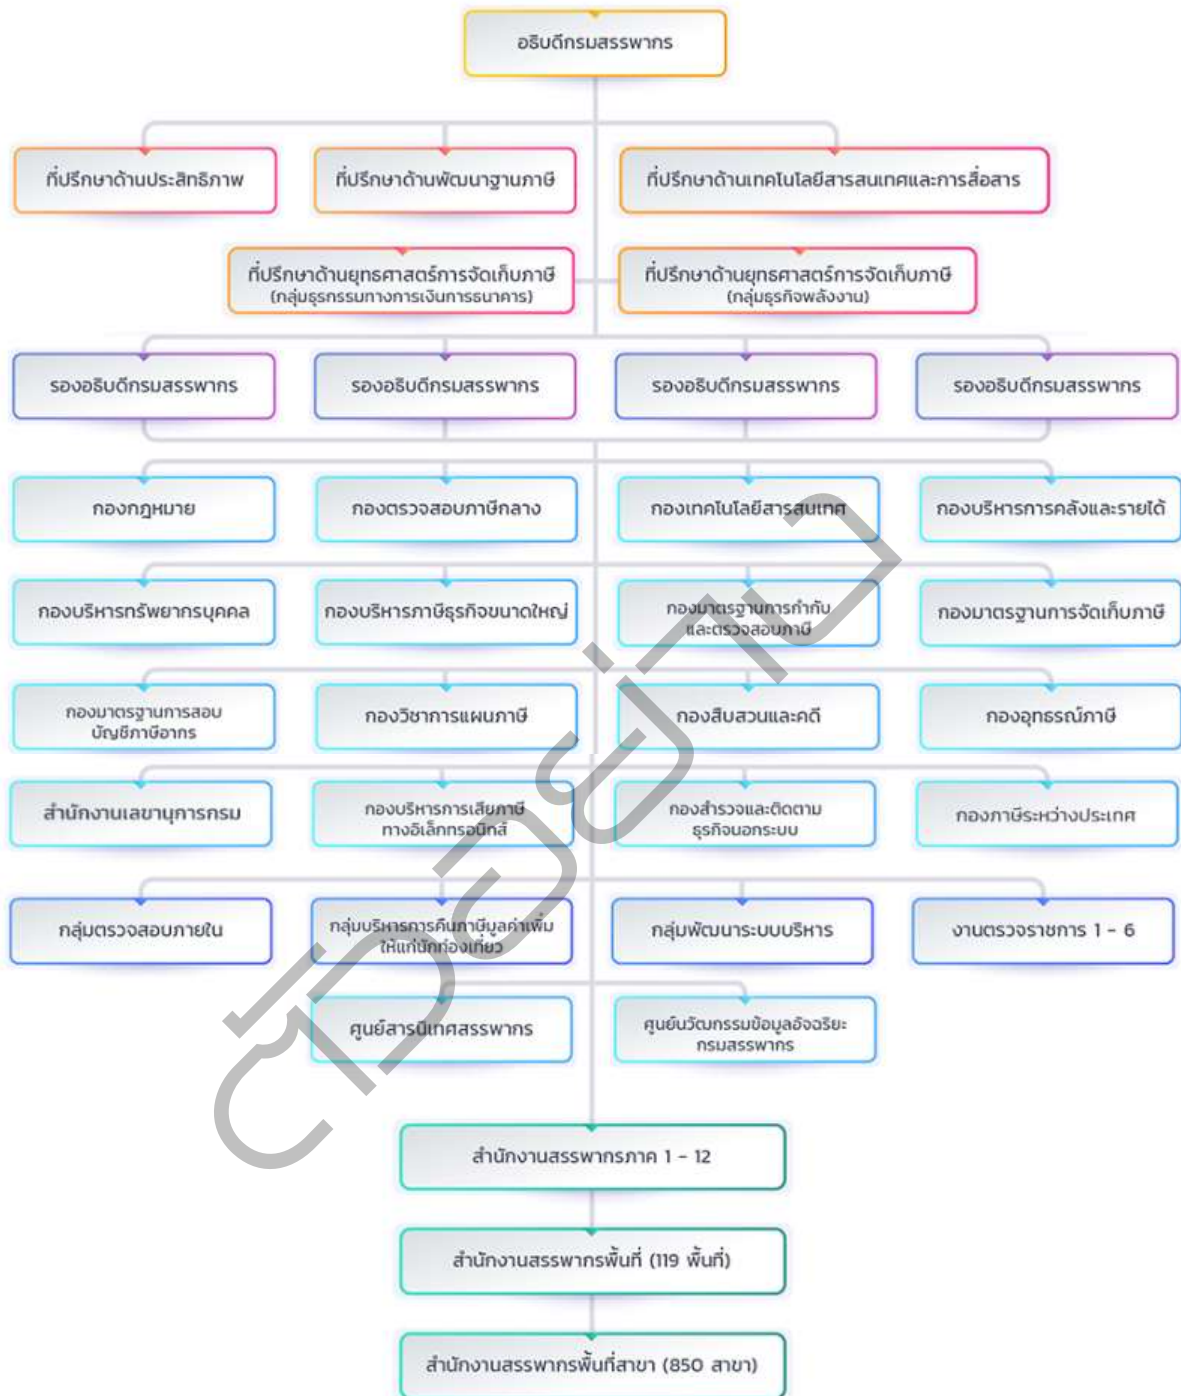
อธิบดีกรมสรรพากร

ที่ปรึกษาด้านประสิทธิภาพ

ที่ปรึกษาด้านพัฒนาฐานภาษี

ที่ปรึกษาด้านเทคโนโลยีสารสนเทศและการสื่อสาร

ที่ปรึกษาด้านยุทธศาสตร์การจัดเก็บภาษี (กลุ่มธุรกรรมทางการเงินการธนาคาร)

ที่ปรึกษาด้านยุทธศาสตร์การจัดเก็บภาษี (กลุ่มธุรกิจพลังงาน)

รองอธิบดีกรมสรรพากร

รองอธิบดีกรมสรรพากร

รองอธิบดีกรมสรรพากร

รองอธิบดีกรมสรรพากร

กองกฎหมาย

กองตรวจสอบภาษีกลาง

กองเทคโนโลยีสารสนเทศ

กองบริหารการคลังและรายได้

กองบริหารทรัพยากรบุคคล

กองบริหารภาษีธุรกิจขนาดใหญ่

กองมาตรฐานการกำกับและตรวจสอบภาษี

กองมาตรฐานการจัดเก็บภาษี

กองมาตรฐานการสอบบัญชีภาษีอากร

กองวิชาการแผนภาษี

กองสืบสวนและคดี

กองอุทธรณ์ภาษี

สำนักงานเลขานุการกรม

กองบริหารการเสียภาษีทางอิเล็กทรอนิกส์

กองสำรวจและติดตามธุรกิจนอกระบบ

กองภาษีระหว่างประเทศ

กลุ่มตรวจสอบภายใน

กลุ่มบริหารการคืนภาษีมูลค่าเพิ่มให้แก่นักท่องเที่ยว

กลุ่มพัฒนาระบบบริหาร

งานตรวจราชการ 1 - 6

ศูนย์สารนิเทศสรรพากร

ศูนย์นวัตกรรมข้อมูลอัจฉริยะกรมสรรพากร

สำนักงานสรรพากรภาค 1 - 12

สำนักงานสรรพากรพื้นที่ (119 พื้นที่)

สำนักงานสรรพากรพื้นที่สาขา (850 สาขา)

ตัวอย่าง